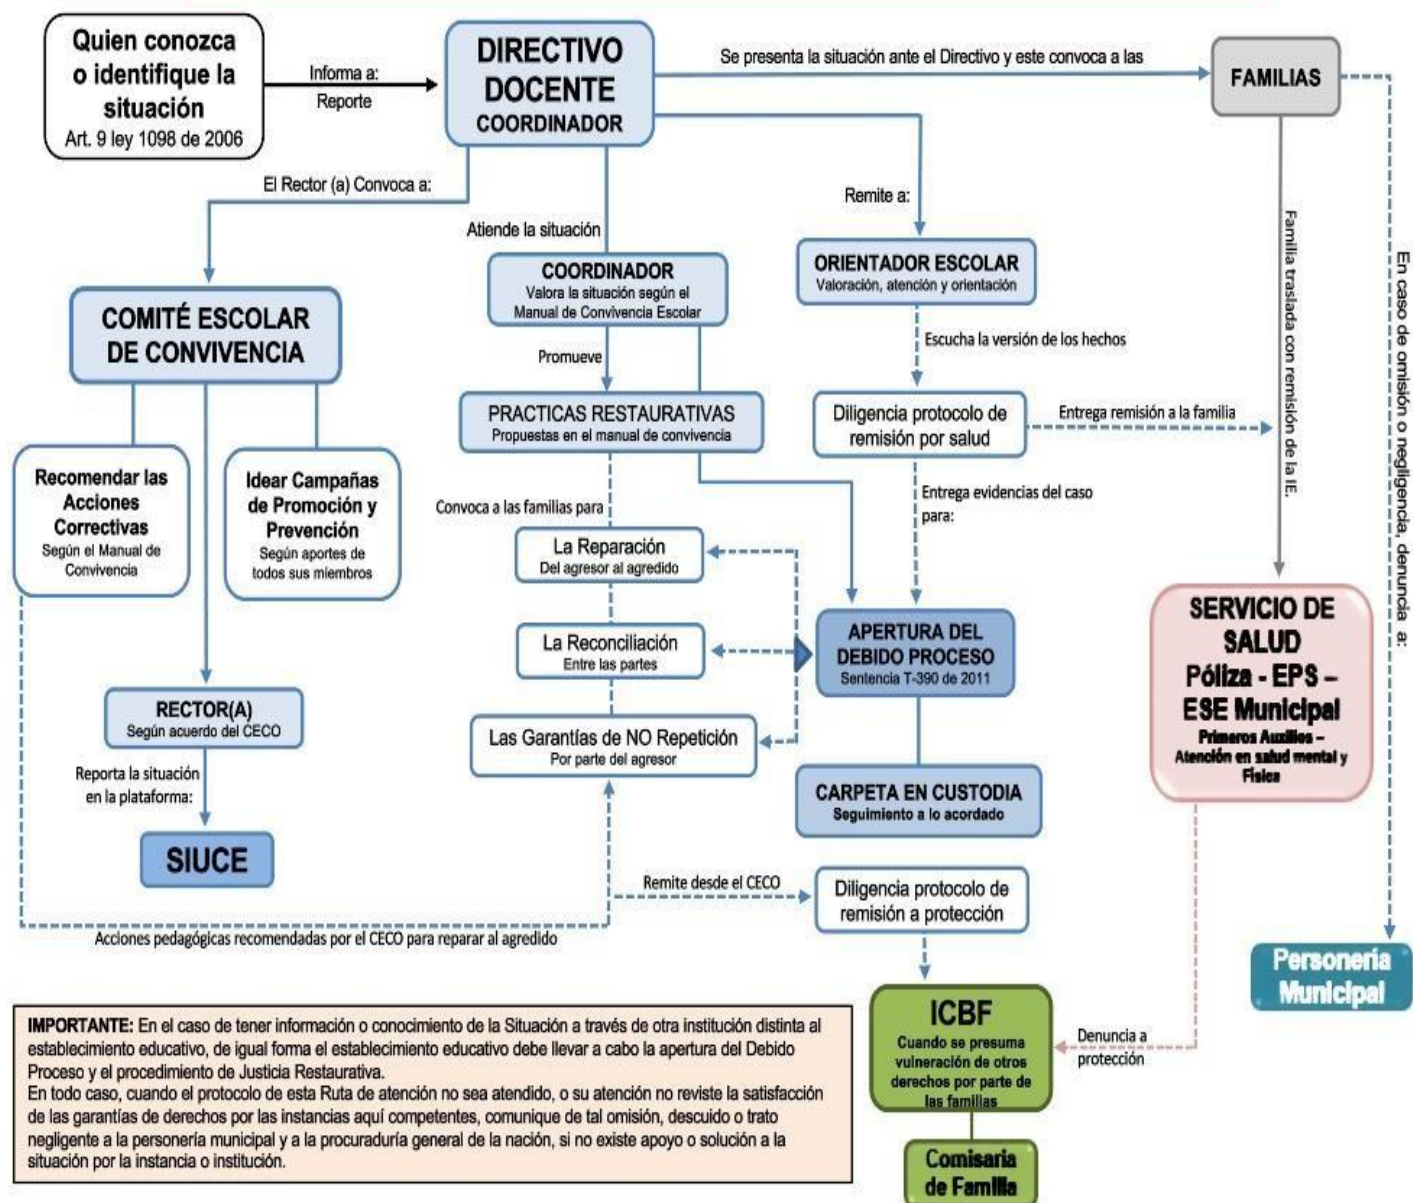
Quien conozca o identifique la situación
Art. 9 ley 1098 de 2006

Informa a:
Reporte

DIRECTIVO DOCENTE
COORDINADOR

Se presenta la situación ante el Directivo y este convoca a las

FAMILIAS

El Rector (a) Convoca a:

Atiende la situación

Remite a:

COMITÉ ESCOLAR DE CONVIVENCIA

COORDINADOR
Valora la situación según el Manual de Convivencia Escolar

ORIENTADOR ESCOLAR
Valoración, atención y orientación

Escucha la versión de los hechos

Familia traslada con remisión de la IE.

En caso de omisión o negligencia, denuncia a:

Promueve

PRACTICAS RESTAURATIVAS
Propuestas en el manual de convivencia

Diligencia protocolo de remisión por salud

Entrega remisión a la familia

Recomendar las Acciones Correctivas
Según el Manual de Convivencia

Idear Campañas de Promoción y Prevención
Según aportes de todos sus miembros

Convoca a las familias para

Entrega evidencias del caso para:

La Reparación
Del agresor al agredido

La Reconciliación
Entre las partes

APERTURA DEL DEBIDO PROCESO
Sentencia T-390 de 2011

SERVICIO DE SALUD
Póliza - EPS – ESE Municipal
Primeros Auxilios – Atención en salud mental y Física

RECTOR(A)
Según acuerdo del CECO

Las Garantías de NO Repetición
Por parte del agresor

Reporta la situación en la plataforma:

CARPETA EN CUSTODIA
Seguimiento a lo acordado

SIUCE

Remite desde el CECO

Diligencia protocolo de remisión a protección

Acciones pedagógicas recomendadas por el CECO para reparar al agredido

Personería Municipal

IMPORTANTE: En el caso de tener información o conocimiento de la Situación a través de otra institución distinta al establecimiento educativo, de igual forma el establecimiento educativo debe llevar a cabo la apertura del Debido Proceso y el procedimiento de Justicia Restaurativa.
En todo caso, cuando el protocolo de esta Ruta de atención no sea atendido, o su atención no reviste la satisfacción de las garantías de derechos por las instancias aquí competentes, comunique de tal omisión, descuido o trato negligente a la personería municipal y a la procuraduría general de la nación, si no existe apoyo o solución a la situación por la instancia o institución.

ICBF
Cuando se presuma vulneración de otros derechos por parte de las familias

Denuncia a protección

Comisaria de Familia